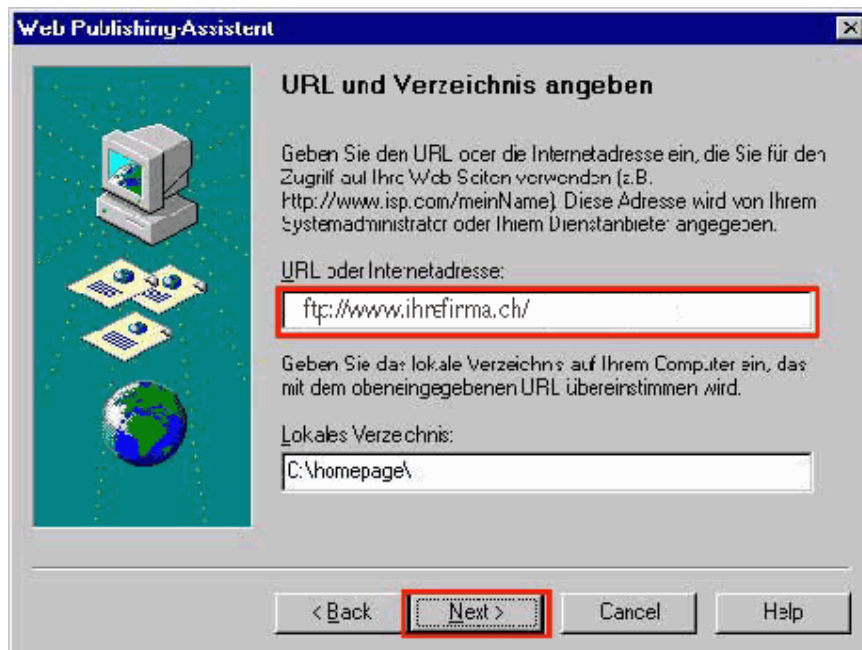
Web Publishing-Assistent

URL und Verzeichnis angeben

Geben Sie den URL oder die Internetadresse ein, die Sie für den Zugriff auf Ihre Web Seiten verwenden (z.B. http://www.isp.com/meinName). Diese Adresse wird von Ihrem Systemadministrator oder Ihrem Dienstanbieter angegeben.

URL oder Internetadresse:

ftp://www.ihrefirma.ch/

Geben Sie das lokale Verzeichnis auf Ihrem Computer ein, das mit dem obeneingegebenen URL übereinstimmen wird.

Lokales Verzeichnis:

C:\homepage\

< Back

Next >

Cancel

Help